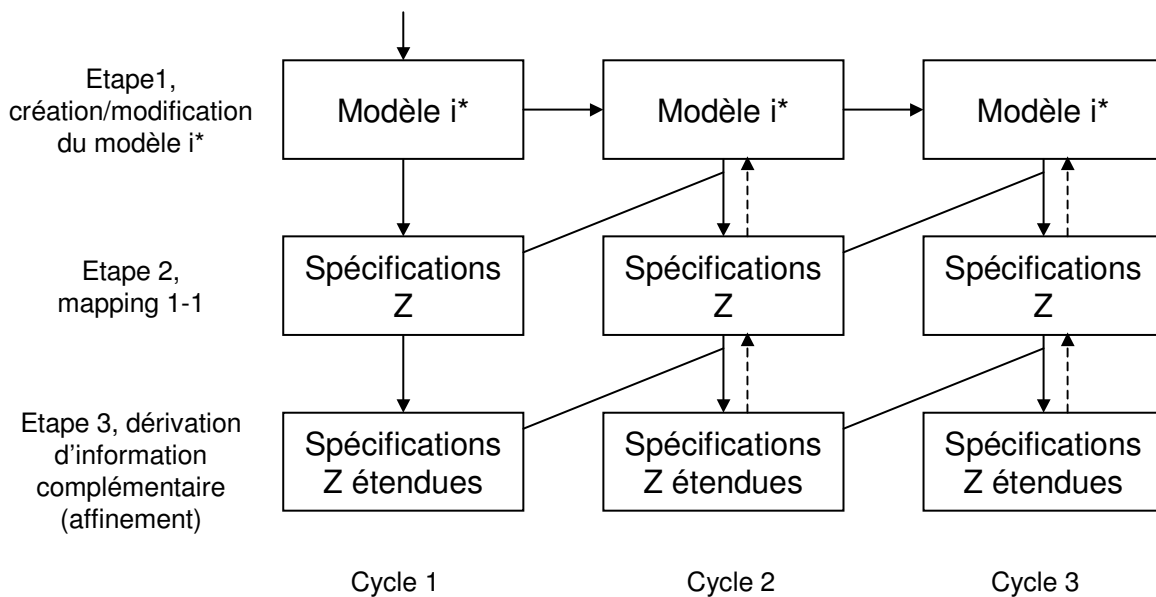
Etape1, création/modification du modèle i*

Modèle i*

Modèle i*

Modèle i*

Etape 2, mapping 1-1

Spécifications Z

Spécifications Z

Spécifications Z

Etape 3, dérivation d'information complémentaire (affinement)

Spécifications Z étendues

Spécifications Z étendues

Spécifications Z étendues

Cycle 1

Cycle 2

Cycle 3